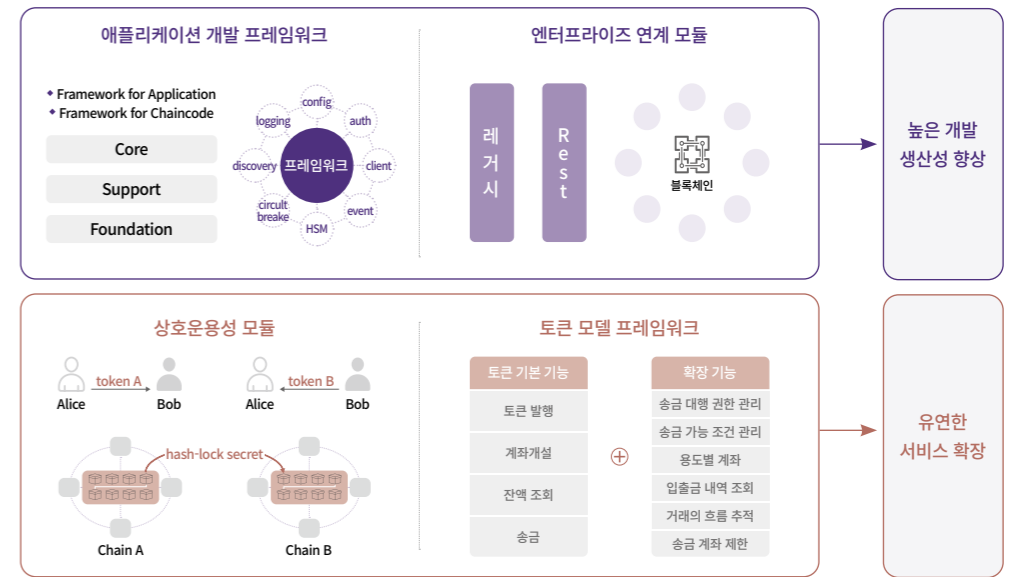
애플리케이션 개발 프레임워크

Framework for Application
Framework for Chaincode

Core
Support
Foundation

config
auth
client
event
HSM
circuit breake
discovery
logging
프레임워크

엔터프라이즈 연계 모듈

레거시
Rest
블록체인

높은 개발 생산성 향상

상호운용성 모듈

token A
Alice
Bob
token B
Alice
Bob
hash-lock secret
Chain A
Chain B

토큰 모델 프레임워크

| 토큰 기본 기능 |
|---|
| 토큰 발행 |
| 계좌개설 |
| 잔액 조회 |
| 송금 |

⊕

| 확장 기능 |
|---|
| 송금 대행 권한 관리 |
| 송금 가능 조건 관리 |
| 용도별 계좌 |
| 입출금 내역 조회 |
| 거래의 흐름 추적 |
| 송금 계좌 제한 |

유연한 서비스 확장